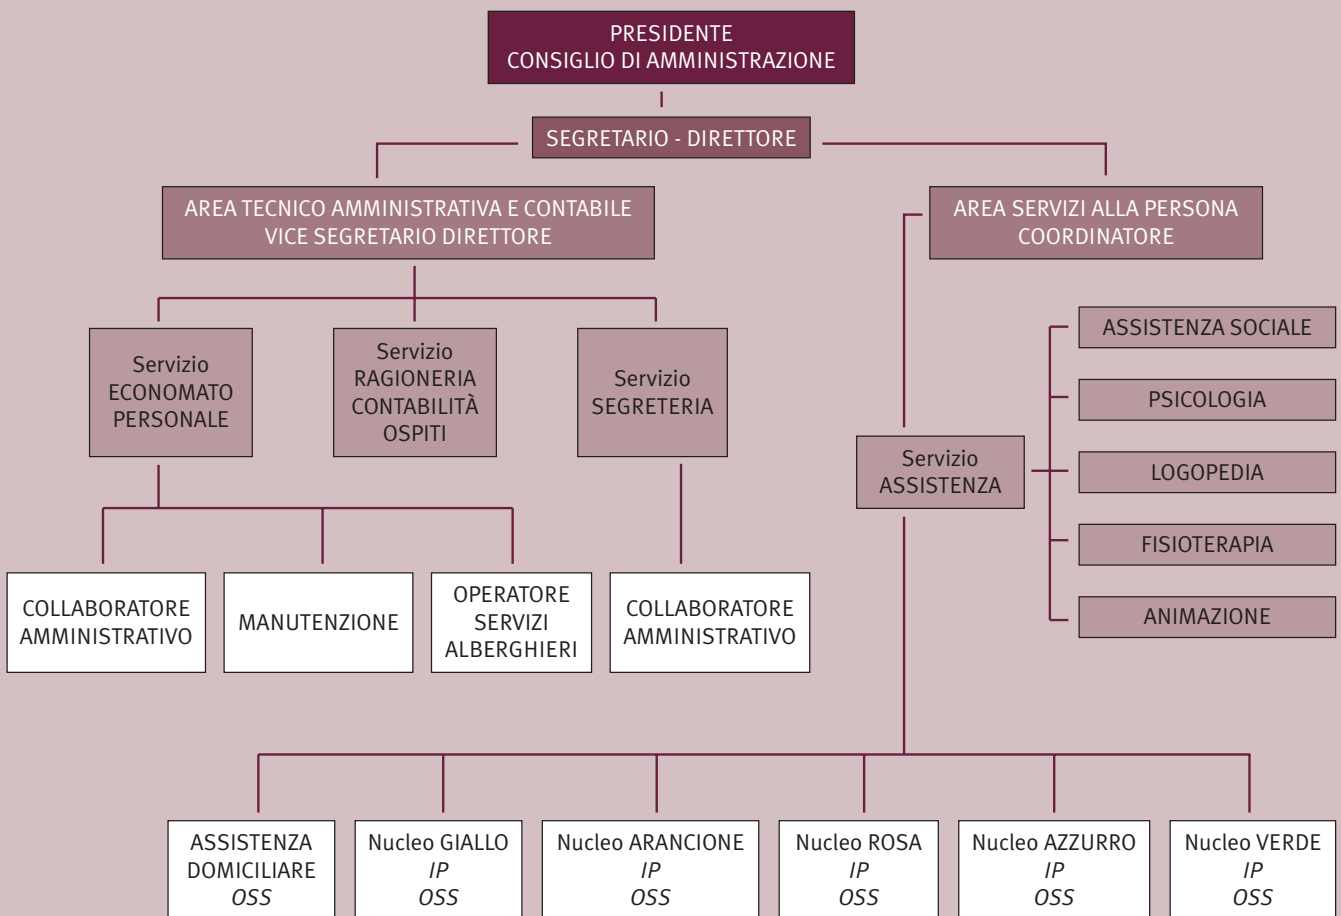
PRESIDENTE
CONSIGLIO DI AMMINISTRAZIONE

SEGRETARIO - DIRETTORE

AREA TECNICO AMMINISTRATIVA E CONTABILE
VICE SEGRETARIO DIRETTORE

Servizio
ECONOMATO
PERSONALE

Servizio
RAGIONERIA
CONTABILITÀ
OSPITI

Servizio
SEGRETERIA

COLLABORATORE
AMMINISTRATIVO

MANUTENZIONE

OPERATORE
SERVIZI
ALBERGHIERI

COLLABORATORE
AMMINISTRATIVO

AREA SERVIZI ALLA PERSONA
COORDINATORE

Servizio
ASSISTENZA

ASSISTENZA SOCIALE

PSICOLOGIA

LOGOPEDIA

FISIOTERAPIA

ANIMAZIONE

ASSISTENZA
DOMICILIARE
OSS

Nucleo GIALLO
IP
OSS

Nucleo ARANCIONE
IP
OSS

Nucleo ROSA
IP
OSS

Nucleo AZZURRO
IP
OSS

Nucleo VERDE
IP
OSS